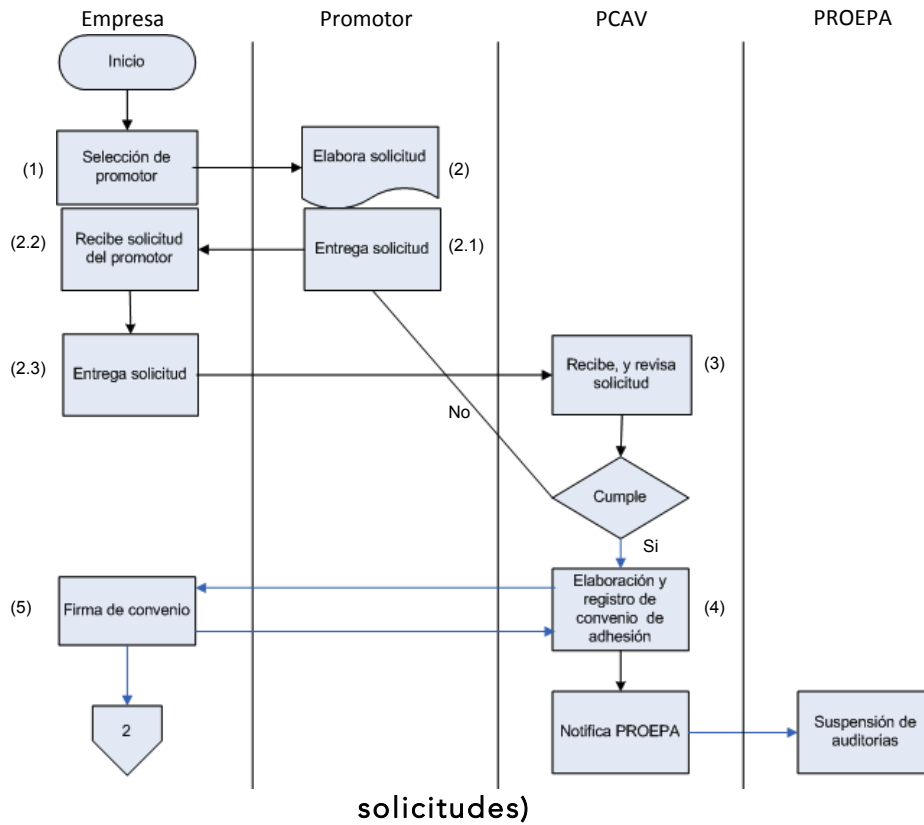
Empresa

Promotor

PCAV

PROEPA

Inicio

(1)

Selección de promotor

Elabora solicitud

(2)

(2.2)

Recibe solicitud del promotor

Entrega solicitud

(2.1)

(2.3)

Entrega solicitud

Recibe, y revisa solicitud

(3)

No

Cumple

Si

(5)

Firma de convenio

Elaboración y registro de convenio de adhesión

(4)

2

Notifica PROEPA

Suspensión de auditorias

solicitudes)